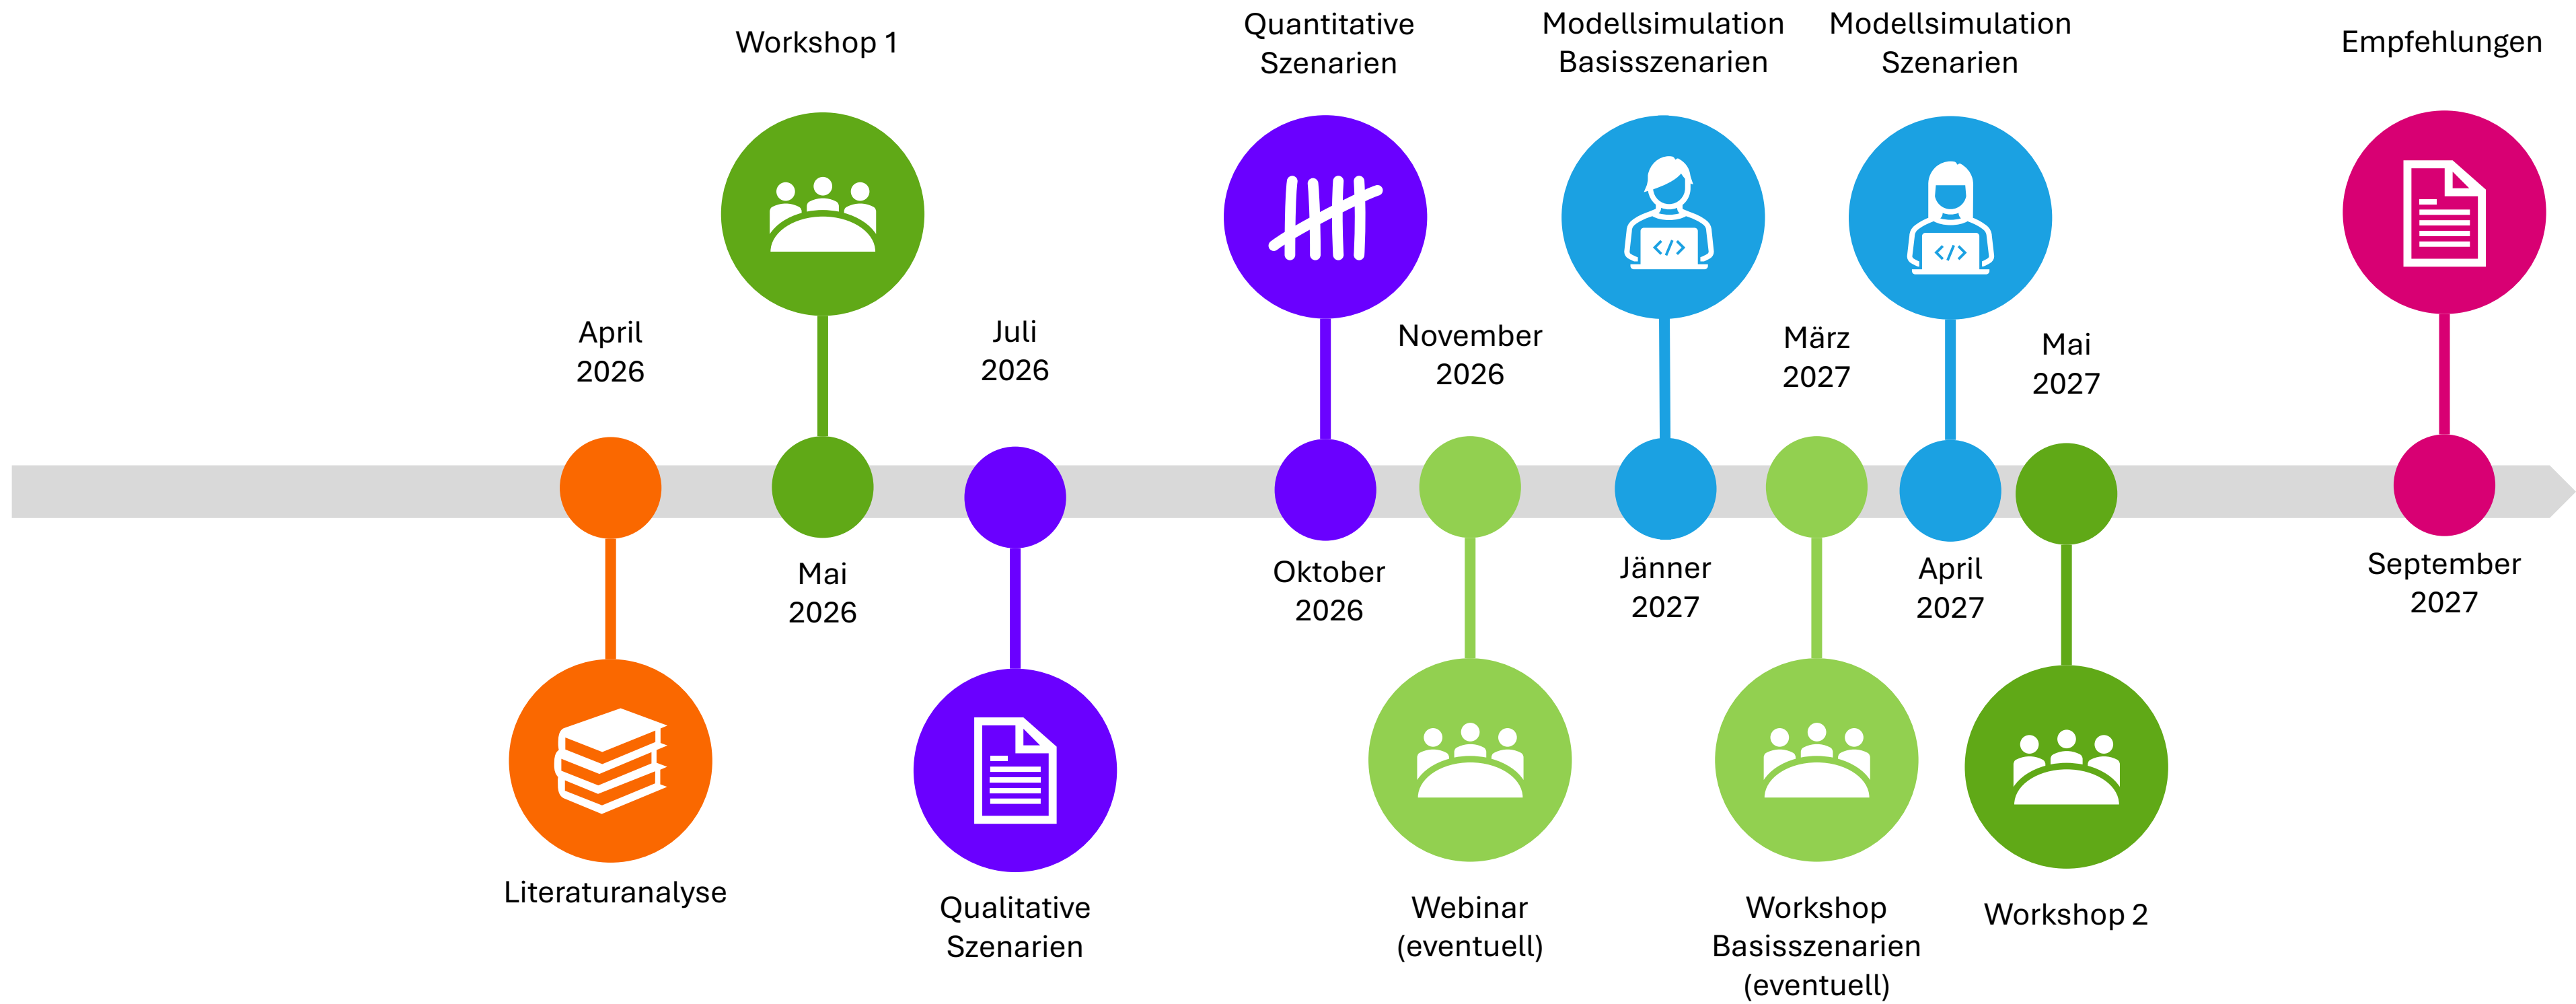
April 2026

Literaturanalyse

Workshop 1

Mai 2026

Juli 2026

Qualitative Szenarien

Quantitative Szenarien

Oktober 2026

November 2026

Webinar (eventuell)

Modellsimulation Basisszenarien

Jänner 2027

März 2027

Workshop Basisszenarien (eventuell)

Modellsimulation Szenarien

April 2027

Mai 2027

Workshop 2

Empfehlungen

September 2027